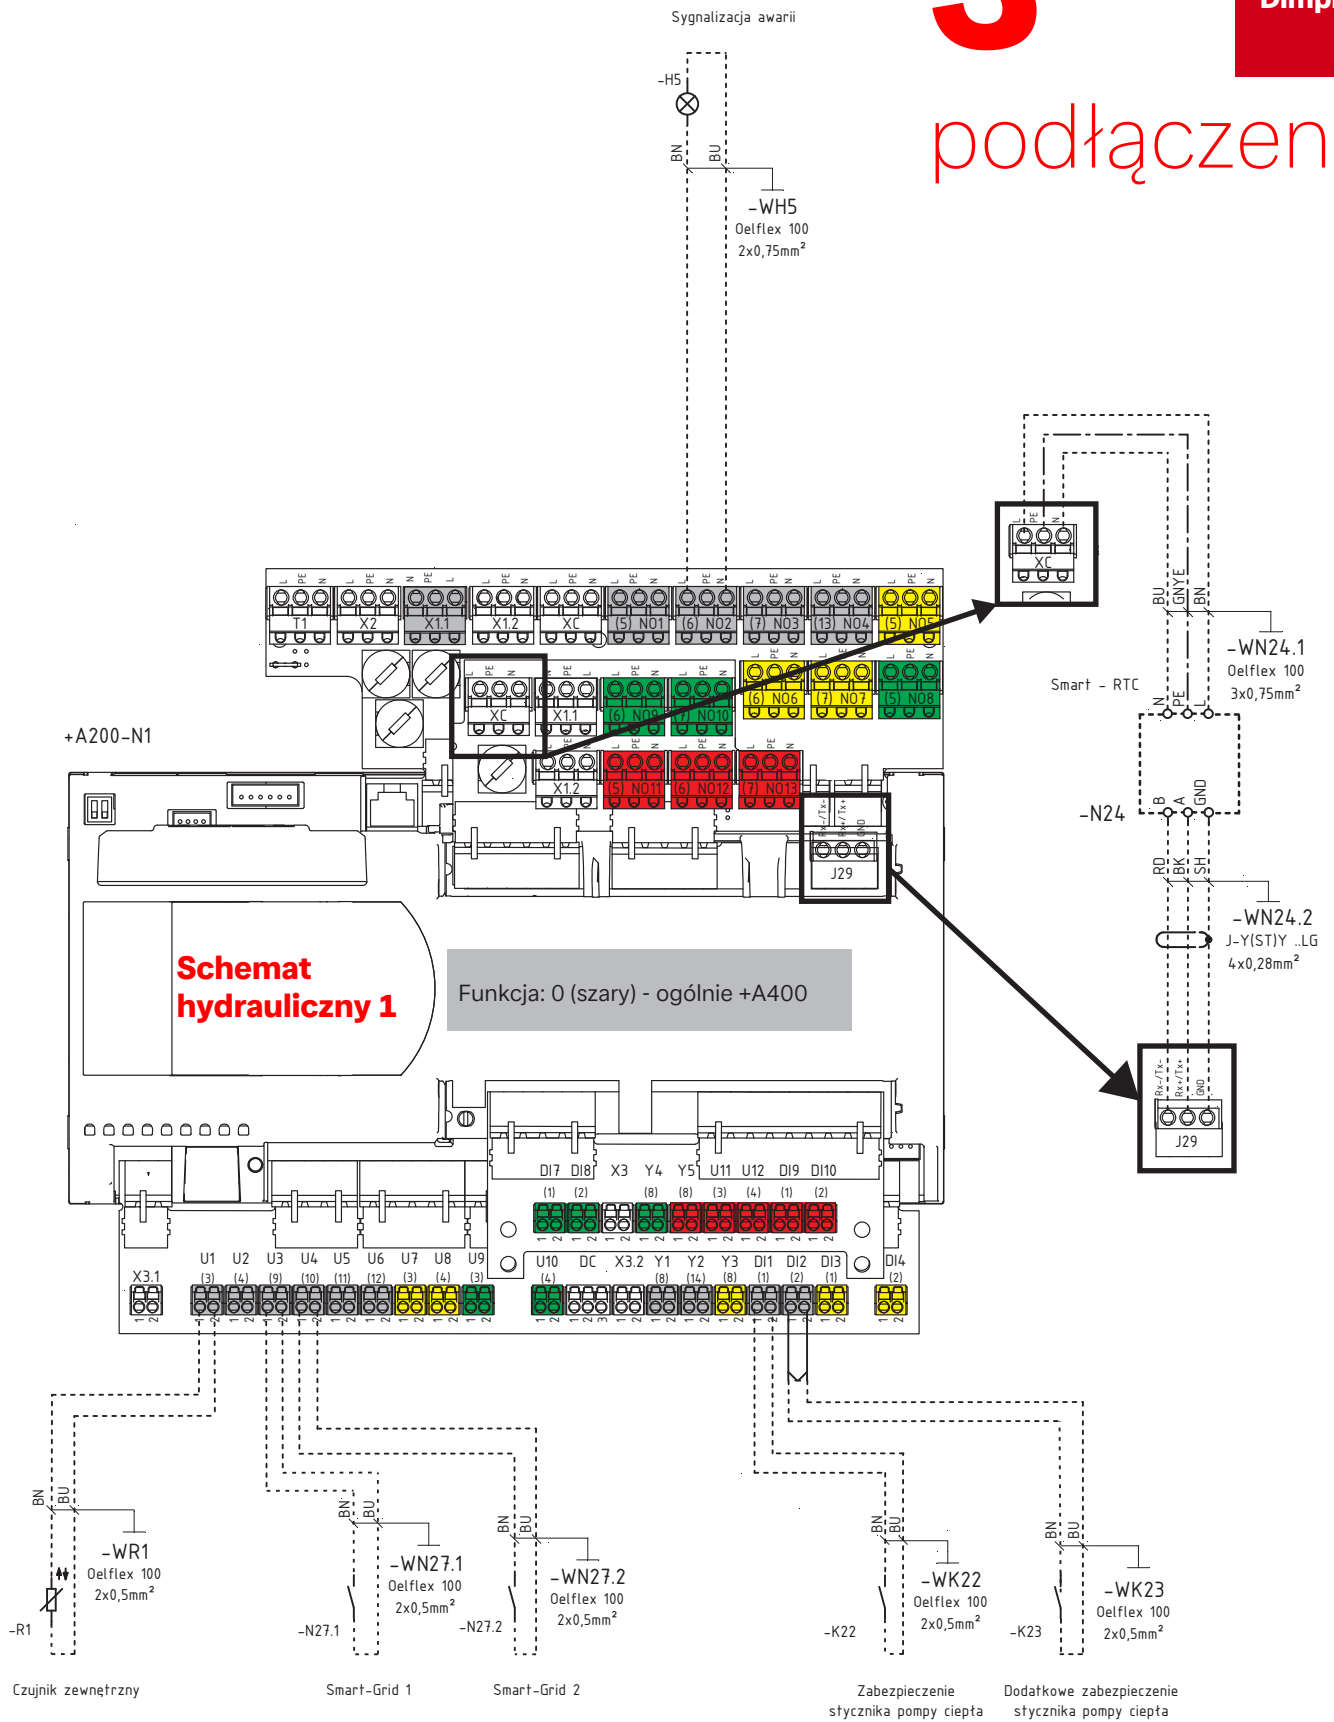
Sygnalizacja awarii

Dimp

podłączen

-H5

BN BU

-WH5
Oelflex 100
2x0,75mm²

L PE N
XC

BU GNYE BN

-WN24.1
Oelflex 100
3x0,75mm²

Smart - RTC

N PE L

-N24

B A GND

RD BK SH

-WN24.2
J-Y(ST)Y ..LG
4x0,28mm²

Rx-/Tx- Rx+/Tx+ GND
J29

L PE N T1
L PE N X2
N PE L X1.1
L PE N X1.2
L PE N XC
L PE N (5) NO1
L PE N (6) NO2
L PE N (7) NO3
L PE N (13) NO4
L PE N (5) NO5

L PE N XC
L PE N X1.1
L PE N (6) NO9
L PE N (7) NO10
L PE N (6) NO6
L PE N (7) NO7
L PE N (5) NO8

X1.2
L PE N (5) NO11
L PE N (6) NO12
L PE N (7) NO13

Rx-/Tx- Rx+/Tx+ GND
J29

+A200-N1

Schemat hydrauliczny 1

Funkcja: 0 (szary) - ogólnie +A400

DI7 DI8 X3 Y4 Y5 U11 U12 DI9 DI10
(1) (2) (8) (8) (3) (4) (1) (2)

X3.1 U1 U2 U3 U4 U5 U6 U7 U8 U9
(3) (4) (9) (10) (11) (12) (3) (4) (3)

U10 DC X3.2 Y1 Y2 Y3 DI1 DI2 DI3 DI4
(4) (8) (14) (8) (1) (2) (1) (2)

BN BU
-WR1
Oelflex 100
2x0,5mm²
-R1

BN BU
-WN27.1
Oelflex 100
2x0,5mm²
-N27.1

BN BU
-WN27.2
Oelflex 100
2x0,5mm²
-N27.2

BN BU
-WK22
Oelflex 100
2x0,5mm²
-K22

BN BU
-WK23
Oelflex 100
2x0,5mm²
-K23

Czujnik zewnętrzny

Smart-Grid 1

Smart-Grid 2

Zabezpieczenie stycznika pompy ciepła

Dodatkowe zabezpieczenie stycznika pompy ciepła